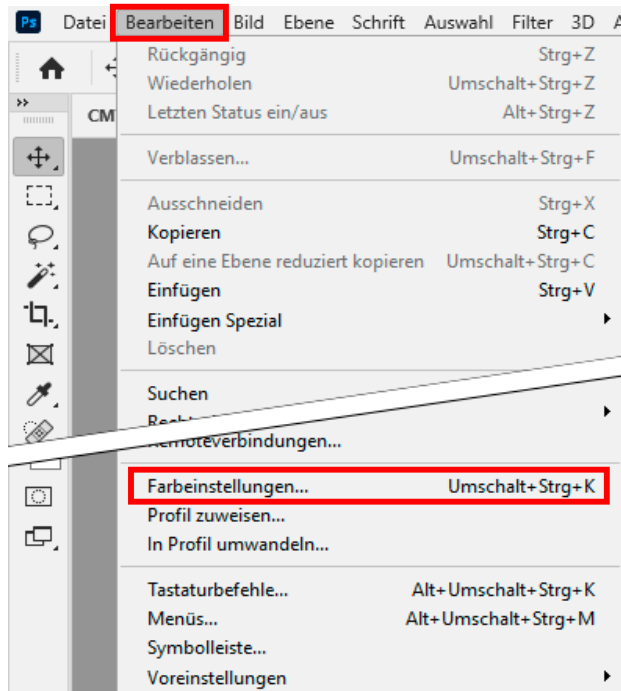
Ps Datei Bearbeiten Bild Ebene Schrift Auswahl Filter 3D A

CM

Rückgängig Strg+Z
Wiederholen Umschalt+Strg+Z
Letzten Status ein/aus Alt+Strg+Z

Verblassen... Umschalt+Strg+F

Ausschneiden Strg+X
Kopieren Strg+C
Auf eine Ebene reduziert kopieren Umschalt+Strg+C
Einfügen Strg+V
Einfügen Spezial
Löschen

Suchen
Rech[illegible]
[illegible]emoteverbindungen...

Farbeinstellungen... Umschalt+Strg+K
Profil zuweisen...
In Profil umwandeln...

Tastaturbefehle... Alt+Umschalt+Strg+K
Menüs... Alt+Umschalt+Strg+M
Symbolleiste...
Voreinstellungen